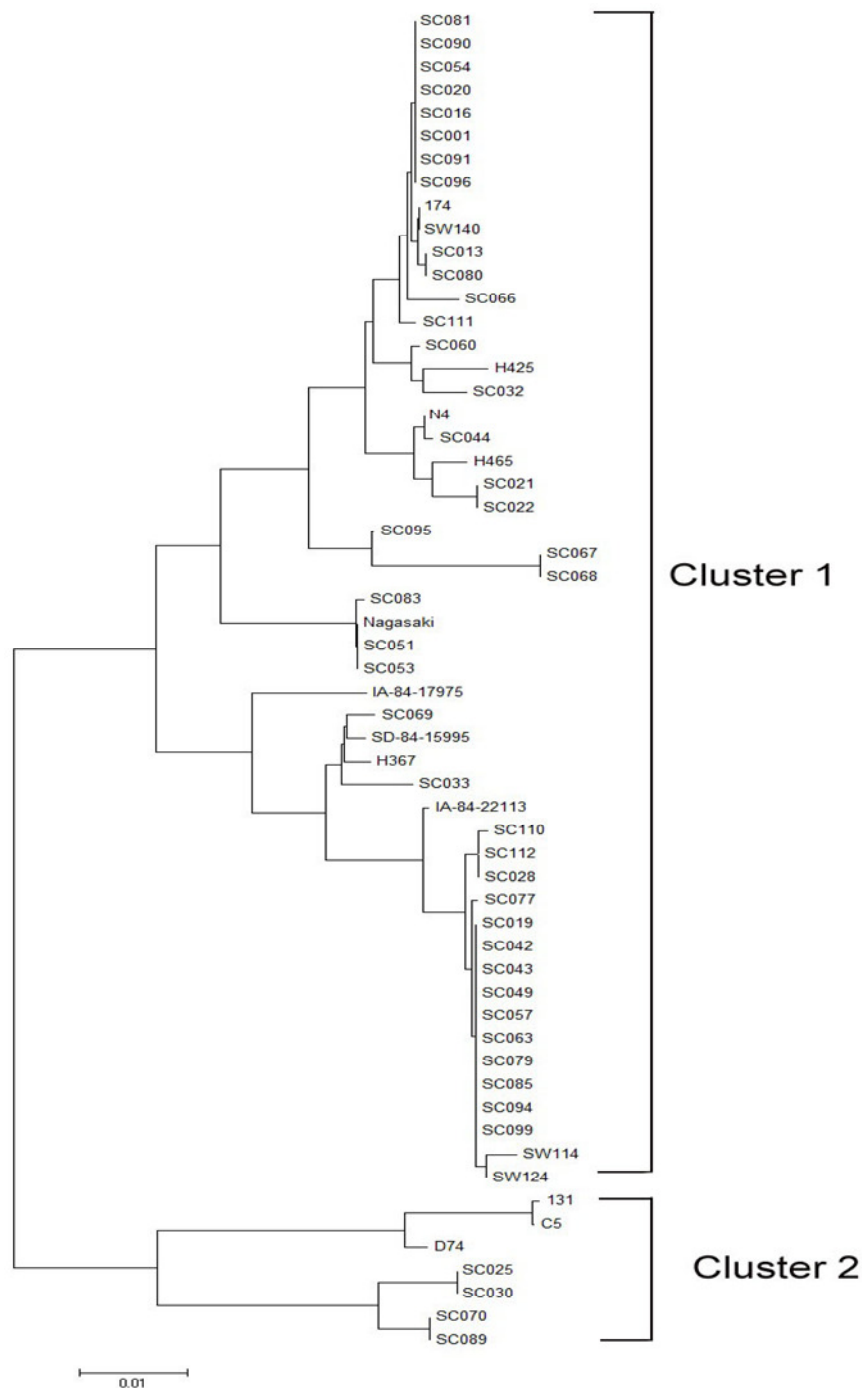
SC081
SC090
SC054
SC020
SC016
SC001
SC091
SC096
174
SW140
SC013
SC080
SC066
SC111
SC060
H425
SC032
N4
SC044
H465
SC021
SC022
SC095
SC067
SC068
SC083
Nagasaki
SC051
SC053
IA-84-17975
SC069
SD-84-15995
H367
SC033
IA-84-22113
SC110
SC112
SC028
SC077
SC019
SC042
SC043
SC049
SC057
SC063
SC079
SC085
SC094
SC099
SW114
SW124

Cluster 1

131
C5
D74
SC025
SC030
SC070
SC089

Cluster 2

0.01